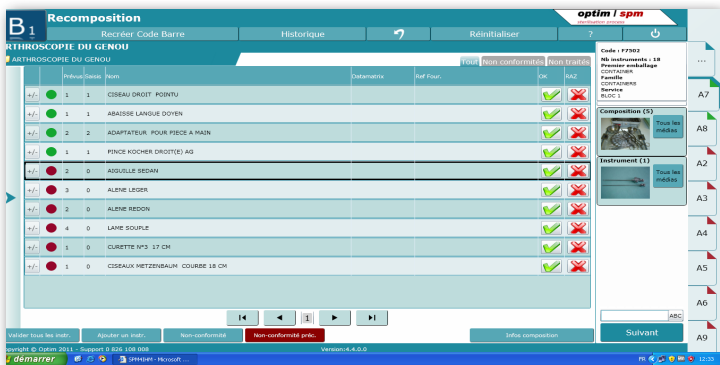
B1 Recomposition

optim / spm
stérilisation process

Recréer Code Barre
Historique
Réinitialiser
?

RTHROSCOPIE DU GENOU
ARTHROSCOPIE DU GENOU

Tout
Non conformités
Non traités

| | | Prévus | Saisis | Nom | Datamatrix | Ref Four. | OK | RAZ |
|---|---|---|---|---|---|---|---|---|
| +/- | | 1 | 1 | CISEAU DROIT POINTU | | | | |
| +/- | | 1 | 1 | ABAISSE LANGUE DOYEN | | | | |
| +/- | | 2 | 2 | ADAPTATEUR POUR PIECE A MAIN | | | | |
| +/- | | 1 | 1 | PINCE KOCHER DROIT(E) AG | | | | |
| +/- | | 2 | 0 | AIGUILLE SEDAN | | | | |
| +/- | | 3 | 0 | ALENE LEGER | | | | |
| +/- | | 2 | 0 | ALENE REDON | | | | |
| +/- | | 4 | 0 | LAME SOUPLE | | | | |
| +/- | | 1 | 0 | CURETTE N°3 17 CM | | | | |
| +/- | | 1 | 0 | CISEAUX METZENBAUM COURBE 18 CM | | | | |

1

Code : F7302
Nb instruments : 18
Premier emballage
CONTAINER
Famille
CONTAINERS
Service
BLOC 1

Composition (5)
Tous les médias

Instrument (1)
Tous les médias

ABC
Suivant

...
A7
A8
A2
A3
A4
A5
A6
A9

Valider tous les instr.
Ajouter un instr.
Non conformité
Non conformité préc.
Infos composition

opyright © Optim 2011 - Support 0 826 108 008
Version:4.4.0.0

démarrer
SPMHM - Microsoft ...
FR
12:33